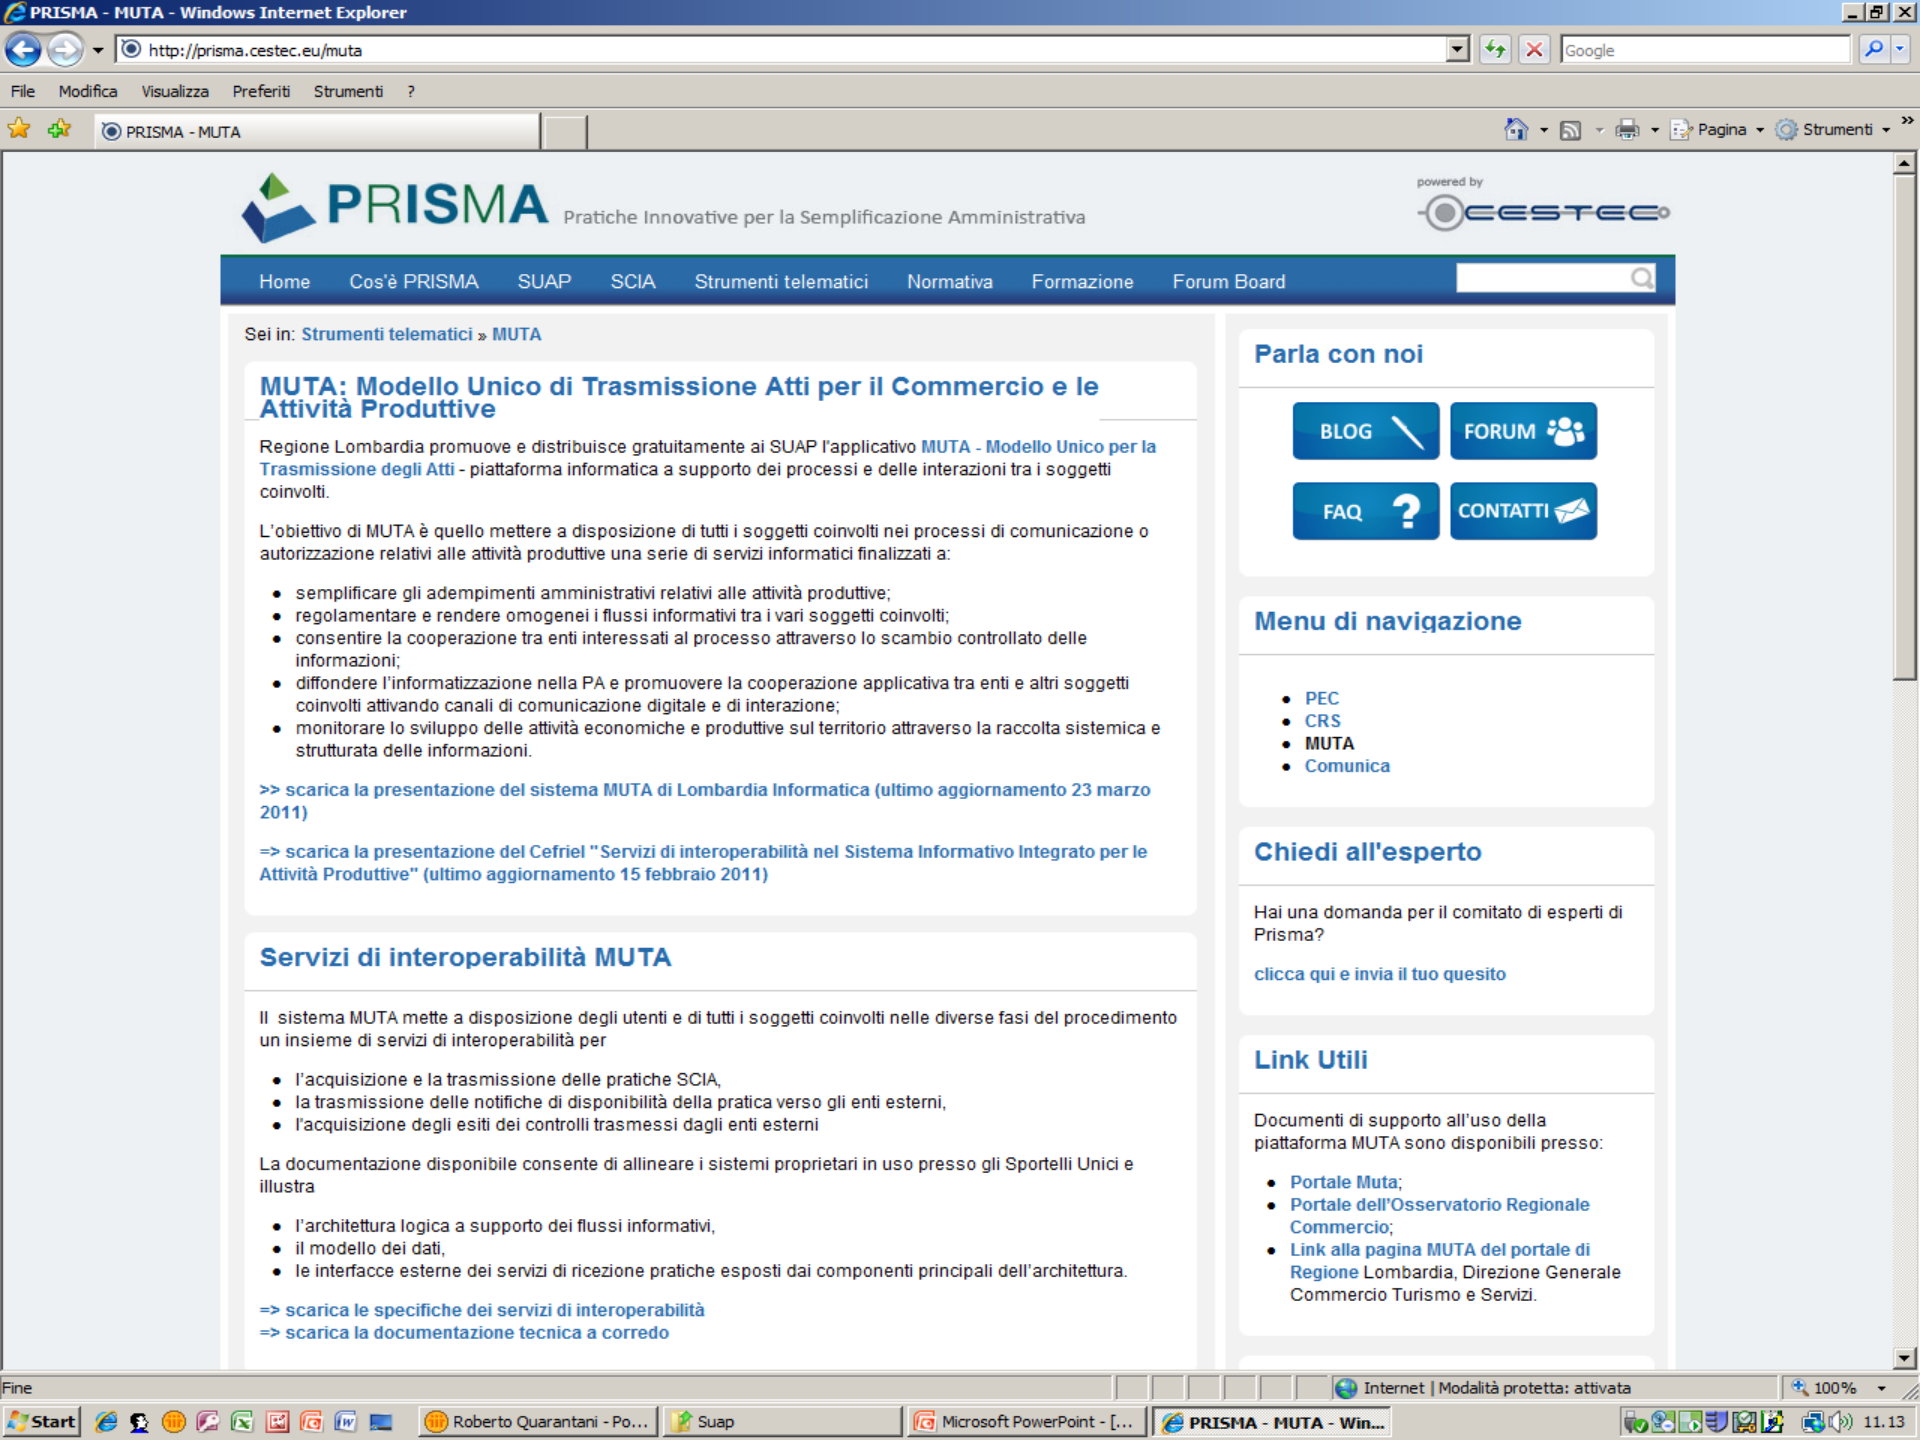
PRISMA - MUTA - Windows Internet Explorer

http://prisma.cestec.eu/muta

Google

File Modifica Visualizza Preferiti Strumenti ?

PRISMA - MUTA

Pagina Strumenti

PRISMA Pratiche Innovative per la Semplificazione Amministrativa

powered by CESTEC

Home Cos'è PRISMA SUAP SCIA Strumenti telematici Normativa Formazione Forum Board

Sei in: Strumenti telematici » MUTA

MUTA: Modello Unico di Trasmissione Atti per il Commercio e le Attività Produttive

Regione Lombardia promuove e distribuisce gratuitamente ai SUAP l'applicativo MUTA - Modello Unico per la Trasmissione degli Atti - piattaforma informatica a supporto dei processi e delle interazioni tra i soggetti coinvolti.

L'obiettivo di MUTA è quello mettere a disposizione di tutti i soggetti coinvolti nei processi di comunicazione o autorizzazione relativi alle attività produttive una serie di servizi informatici finalizzati a:

- semplificare gli adempimenti amministrativi relativi alle attività produttive;
- regolamentare e rendere omogenei i flussi informativi tra i vari soggetti coinvolti;
- consentire la cooperazione tra enti interessati al processo attraverso lo scambio controllato delle informazioni;
- diffondere l'informatizzazione nella PA e promuovere la cooperazione applicativa tra enti e altri soggetti coinvolti attivando canali di comunicazione digitale e di interazione;
- monitorare lo sviluppo delle attività economiche e produttive sul territorio attraverso la raccolta sistemica e strutturata delle informazioni.

>> scarica la presentazione del sistema MUTA di Lombardia Informatica (ultimo aggiornamento 23 marzo 2011)

=> scarica la presentazione del Cefriel "Servizi di interoperabilità nel Sistema Informativo Integrato per le Attività Produttive" (ultimo aggiornamento 15 febbraio 2011)

Servizi di interoperabilità MUTA

Il sistema MUTA mette a disposizione degli utenti e di tutti i soggetti coinvolti nelle diverse fasi del procedimento un insieme di servizi di interoperabilità per

- l'acquisizione e la trasmissione delle pratiche SCIA,
- la trasmissione delle notifiche di disponibilità della pratica verso gli enti esterni,
- l'acquisizione degli esiti dei controlli trasmessi dagli enti esterni

La documentazione disponibile consente di allineare i sistemi proprietari in uso presso gli Sportelli Unici e illustra

- l'architettura logica a supporto dei flussi informativi,
- il modello dei dati,
- le interfacce esterne dei servizi di ricezione pratiche esposti dai componenti principali dell'architettura.

=> scarica le specifiche dei servizi di interoperabilità
=> scarica la documentazione tecnica a corredo

Parla con noi

BLOG FORUM
FAQ CONTATTI

Menu di navigazione

- PEC
- CRS
- MUTA
- Comunica

Chiedi all'esperto

Hai una domanda per il comitato di esperti di Prisma?

clicca qui e invia il tuo quesito

Link Utili

Documenti di supporto all'uso della piattaforma MUTA sono disponibili presso:

- Portale Muta;
- Portale dell'Osservatorio Regionale Commercio;
- Link alla pagina MUTA del portale di Regione Lombardia, Direzione Generale Commercio Turismo e Servizi.

Fine

Internet | Modalità protetta: attivata

100%

Start

Roberto Quarantani - Po...

Suap

Microsoft PowerPoint - [...

PRISMA - MUTA - Win...

11.13